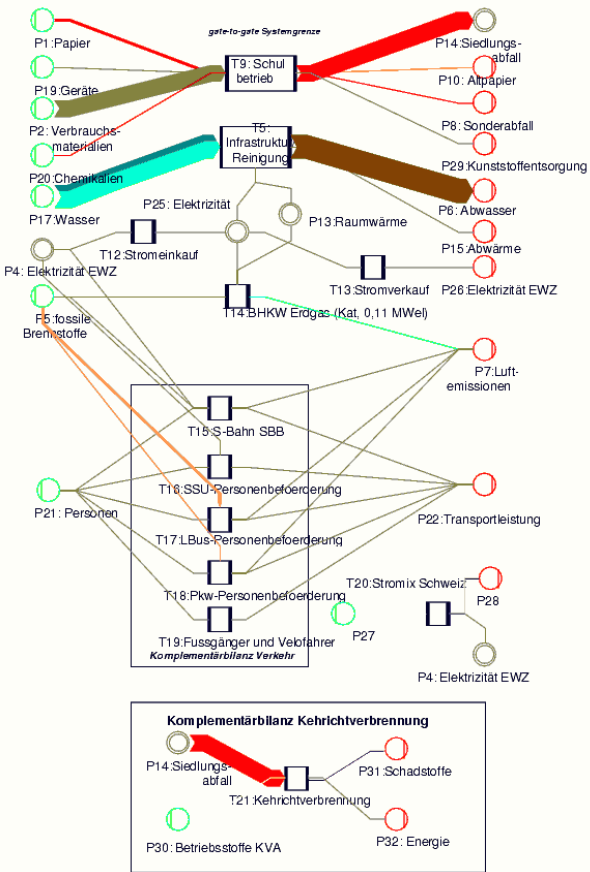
gate-to-gate Systemgrenze

P1:Papier

P19:Geräte

P2: Verbrauchsmaterialien

P20:Chemikalien

P17:Wasser

T9: Schul betrieb

T5: Infrastruktur Reinigung

P14:Siedlungsabfall

P10: Altpapier

P8:Sonderabfall

P29:Kunststoffentsorgung

P6: Abwasser

P15:Abwärme

P25: Elektrizität

P13:Raumwärme

T12:Stromeinkauf

P4: Elektrizität EWZ

T13:Stromverkauf

P26:Elektrizität EWZ

P5:fossile Brennstoffe

T14:BHKW Erdgas (Kat, 0,11 MWel)

P7:Luftemissionen

T15:S-Bahn SBB

T16:SSU-Personenbefoerderung

P21: Personen

T17:LBus-Personenbefoerderung

P22:Transportleistung

T18:Pkw-Personenbefoerderung

T20:Stromix Schweiz

P28

T19:Fussgänger und Velofahrer

P27

Komplementärbilanz Verkehr

P4: Elektrizität EWZ

Komplementärbilanz Kehrichtverbrennung

P14:Siedlungsabfall

P31:Schadstoffe

T21:Kehrichtverbrennung

P32: Energie

P30: Betriebsstoffe KVA